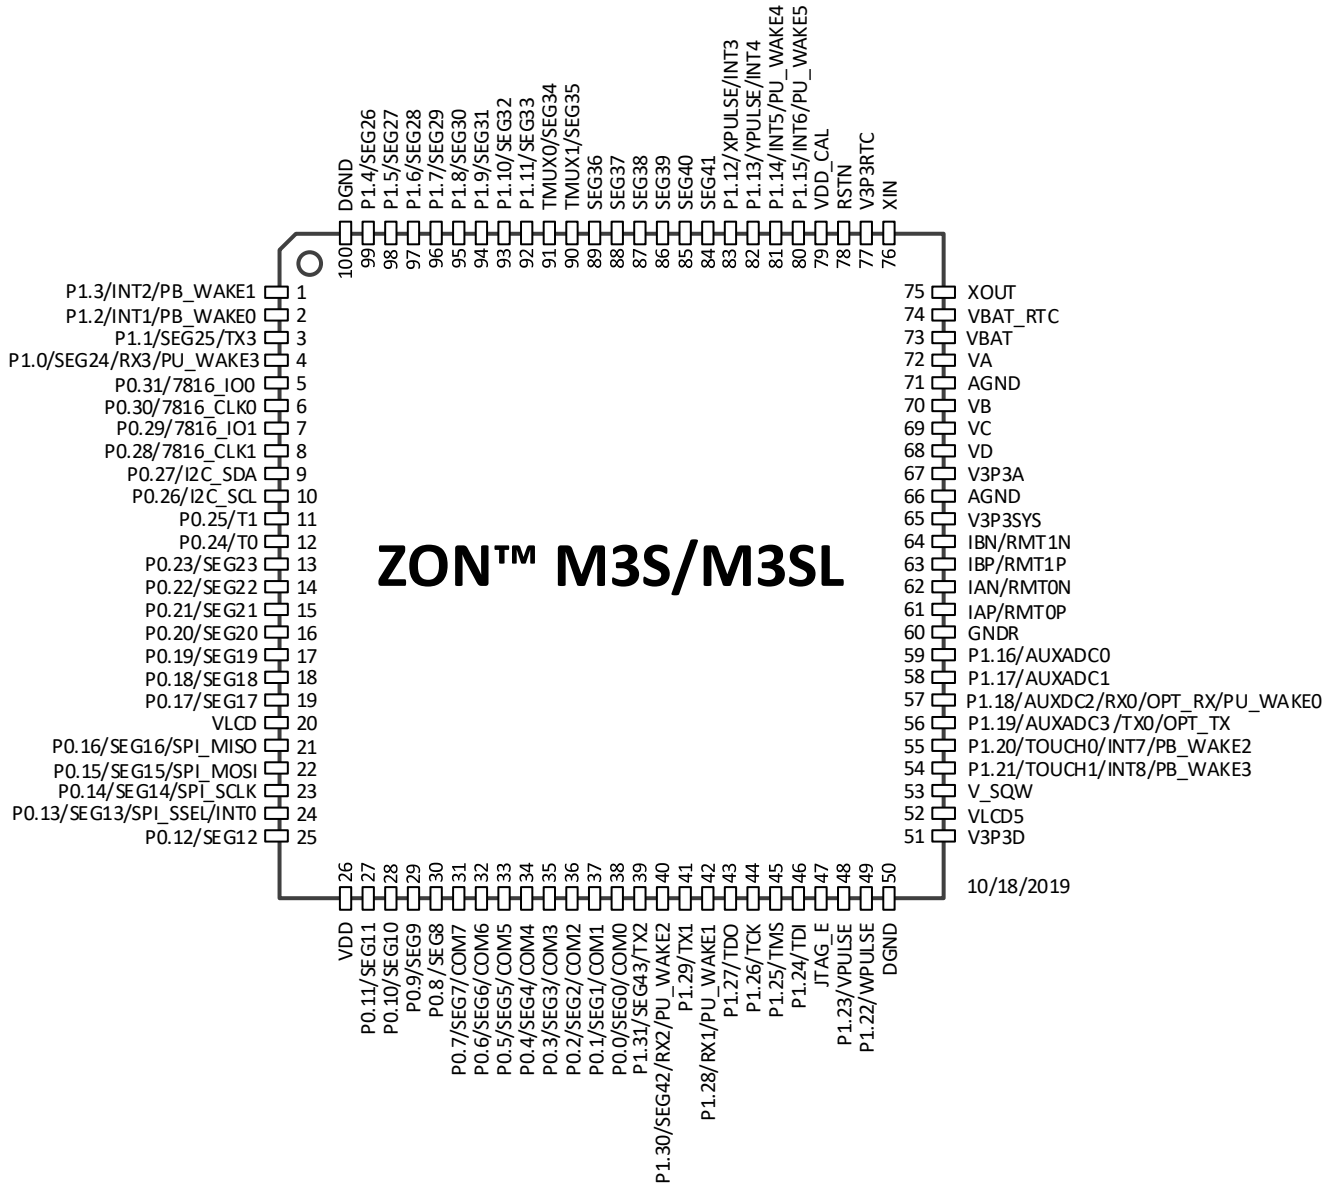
DGND 100
P1.4/SEG26 99
P1.5/SEG27 98
P1.6/SEG28 97
P1.7/SEG29 96
P1.8/SEG30 95
P1.9/SEG31 94
P1.10/SEG32 93
P1.11/SEG33 92
TMUX0/SEG34 91
TMUX1/SEG35 90
SEG36 89
SEG37 88
SEG38 87
SEG39 86
SEG40 85
SEG41 84
P1.12/XPULSE/INT3 83
P1.13/YPULSE/INT4 82
P1.14/INT5/PU_WAKE4 81
P1.15/INT6/PU_WAKE5 80
VDD_CAL 79
RSTN 78
V3P3RTC 77
XIN 76

P1.3/INT2/PB_WAKE1 1
P1.2/INT1/PB_WAKE0 2
P1.1/SEG25/TX3 3
P1.0/SEG24/RX3/PU_WAKE3 4
P0.31/7816_IO0 5
P0.30/7816_CLK0 6
P0.29/7816_IO1 7
P0.28/7816_CLK1 8
P0.27/I2C_SDA 9
P0.26/I2C_SCL 10
P0.25/T1 11
P0.24/T0 12
P0.23/SEG23 13
P0.22/SEG22 14
P0.21/SEG21 15
P0.20/SEG20 16
P0.19/SEG19 17
P0.18/SEG18 18
P0.17/SEG17 19
VLCD 20
P0.16/SEG16/SPI_MISO 21
P0.15/SEG15/SPI_MOSI 22
P0.14/SEG14/SPI_SCLK 23
P0.13/SEG13/SPI_SSEL/INT0 24
P0.12/SEG12 25

ZON™ M3S/M3SL

75 XOUT
74 VBAT_RTC
73 VBAT
72 VA
71 AGND
70 VB
69 VC
68 VD
67 V3P3A
66 AGND
65 V3P3SYS
64 IBN/RMT1N
63 IBP/RMT1P
62 IAN/RMT0N
61 IAP/RMT0P
60 GNDR
59 P1.16/AUXADC0
58 P1.17/AUXADC1
57 P1.18/AUXDC2/RX0/OPT_RX/PU_WAKE0
56 P1.19/AUXADC3/TX0/OPT_TX
55 P1.20/TOUCH0/INT7/PB_WAKE2
54 P1.21/TOUCH1/INT8/PB_WAKE3
53 V_SQW
52 VLCD5
51 V3P3D

26 VDD
27 P0.11/SEG11
28 P0.10/SEG10
29 P0.9/SEG9
30 P0.8/SEG8
31 P0.7/SEG7/COM7
32 P0.6/SEG6/COM6
33 P0.5/SEG5/COM5
34 P0.4/SEG4/COM4
35 P0.3/SEG3/COM3
36 P0.2/SEG2/COM2
37 P0.1/SEG1/COM1
38 P0.0/SEG0/COM0
39 P1.31/SEG43/TX2
40 P1.30/SEG42/RX2/PU_WAKE2
41 P1.29/TX1
42 P1.28/RX1/PU_WAKE1
43 P1.27/TDO
44 P1.26/TCK
45 P1.25/TMS
46 P1.24/TDI
47 JTAG_E
48 P1.23/VPULSE
49 P1.22/WPULSE
50 DGND

10/18/2019